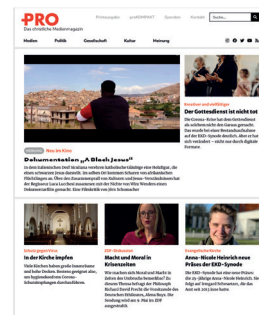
PRO
Das christliche Medienmagazin

Printausgabe
proKOMPAKT
Spenden
Kontakt
Suche...

Medien
Politik
Gesellschaft
Kultur
Meinung

Kreativer und vielfältiger
Der Gottesdienst ist nicht tot
Die Corona-Krise hat den Gottesdienst als solchen nicht den Garaus gemacht. Das wurde bei einer Bestandsaufnahme auf der EKD-Synode deutlich. Aber er hat sich verändert – nicht nur durch digitale Formate.

Rezension
Neu im Kino
Dokumentation „A Black Jesus"
In dem italienischen Dorf Siculiana verehren katholische Gläubige eine Heiligfigur, die einen schwarzen Jesus darstellt. Im selben Ort kommen Scharen von afrikanischen Flüchtlingen an. Über den Zusammenprall von Kulturen und Jesus-Verständnissen hat der Regisseur Luca Lucchesi zusammen mit der Richter von Wim Wenders einen Dokumentarfilm gemacht. Eine Filmkritik von Jörn Schumacher

Schutz gegen Viren
In der Kirche impfen
Viele Kirchen laden gerade Senioren und hohe Ordens. Besteht geeignet sie, am beginnenden dritten Corona-Schutzimpfungen durchzuführen.

ZDF-Diskussion
Macht und Moral in Krisenzeiten
Wie machen sich Moral und Macht in Zeiten des Umbruchs bemerkbar? In diesem Thema befragt der Philosoph Richard David Precht die Vorsitzende des Deutschen Ethikrates, Alena Buyx. Die Sendung wird am 9. Mai im ZDF ausgestrahlt.

Evangelische Kirche
Anna-Nicole Heinrich neue Präses der EKD-Synode
Die EKD-Synode hat eine neue Präses: die 25-jährige Anna-Nicole Heinrich. Sie folgt auf Irmgard Schwaetzer, die das Amt seit 2013 inne hatte.